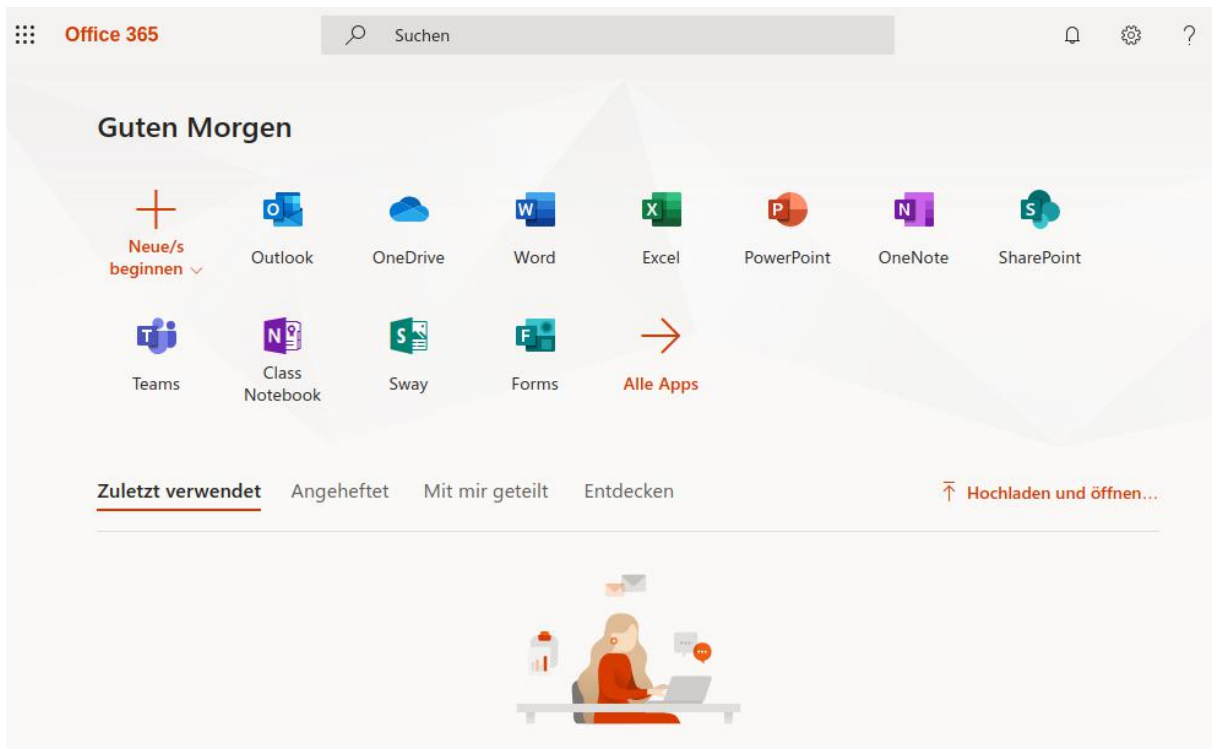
Office 365

Suchen

?

Guten Morgen

Neue/s beginnen

Outlook

OneDrive

Word

Excel

PowerPoint

OneNote

SharePoint

Teams

Class Notebook

Sway

Forms

Alle Apps

Zuletzt verwendet

Angeheftet

Mit mir geteilt

Entdecken

Hochladen und öffnen...